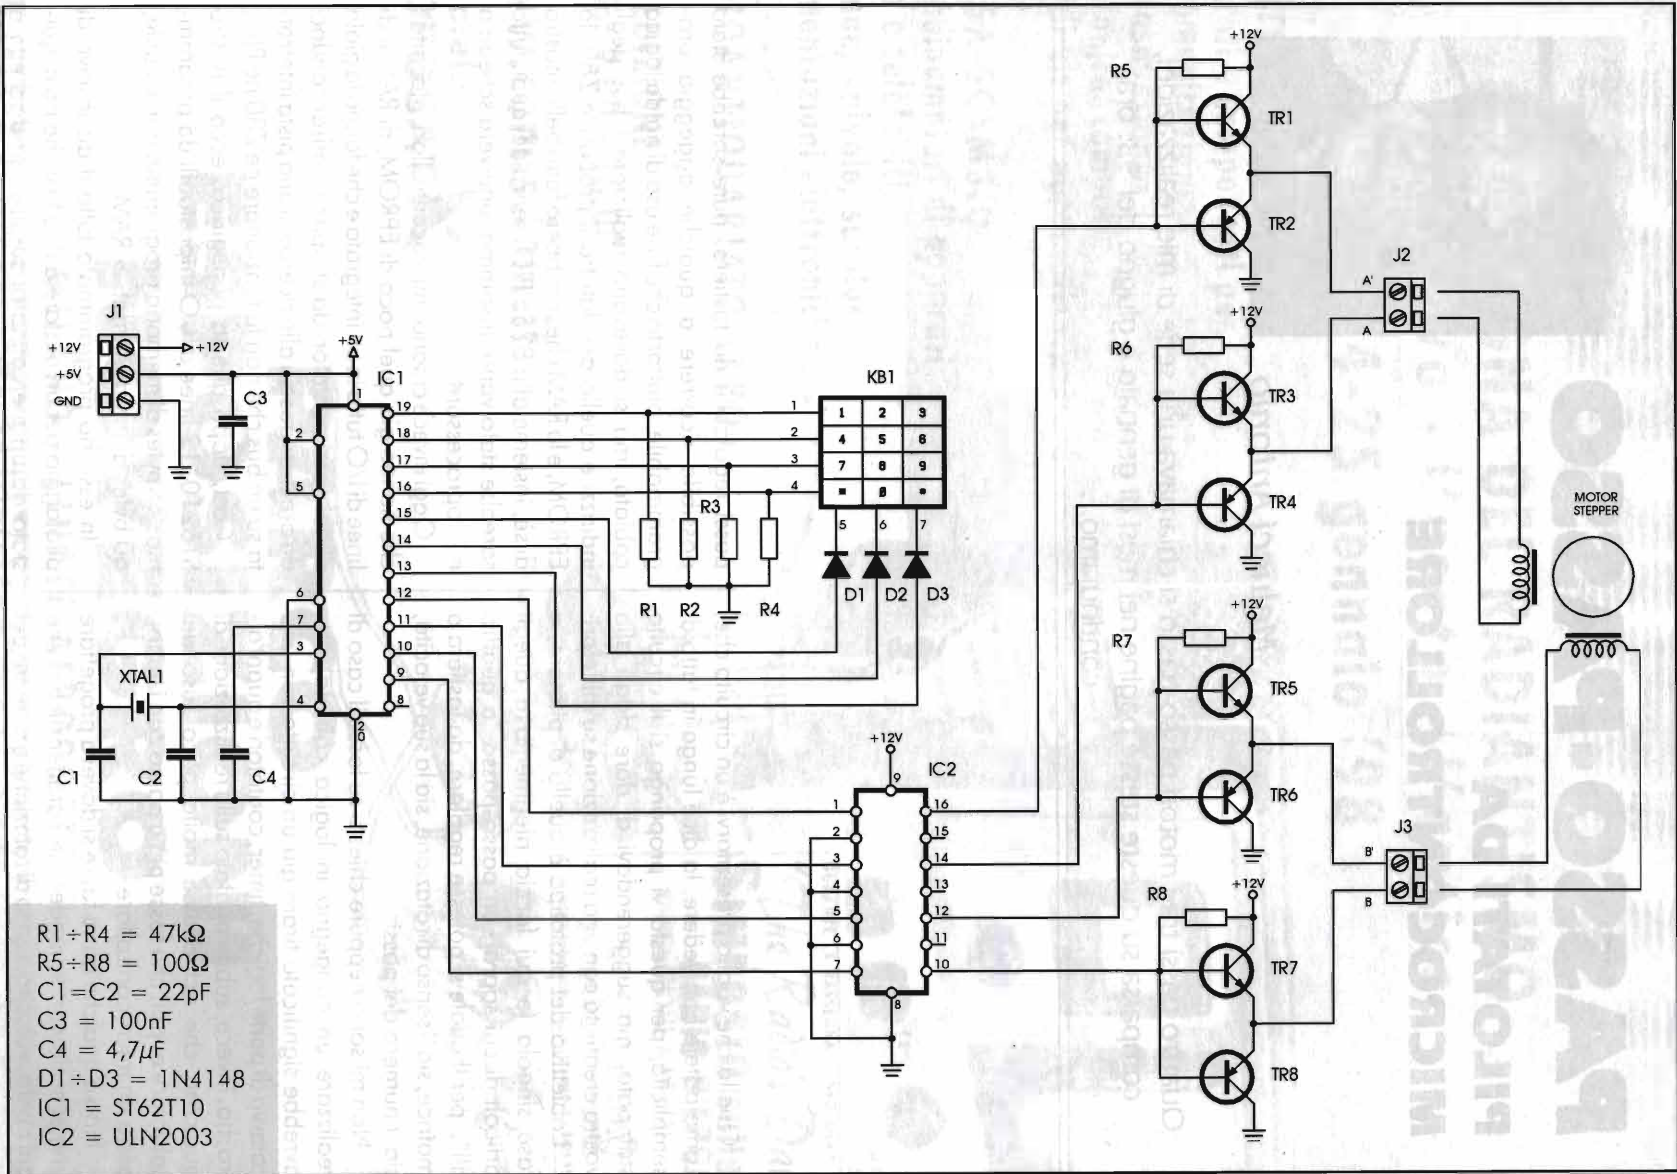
J1
+12V
+5V
GND
+12V
C3
+5V
IC1
1
2
5
6
7
3
4
19
18
17
16
15
14
13
12
11
10
9
8
20
XTAL1
C1
C2
C4
KB1
1
2
3
4
1 2 3
4 5 6
7 8 9
* 0 #
5
6
7
R3
R1
R2
R4
D1
D2
D3
+12V
IC2
9
1
2
3
4
5
6
7
8
16
15
14
13
12
11
10
+12V
R5
TR1
TR2
J2
A'
A
+12V
R6
TR3
TR4
MOTOR STEPPER
+12V
R7
TR5
TR6
J3
B'
B
+12V
R8
TR7
TR8

R1÷R4 = 47kΩ
R5÷R8 = 100Ω
C1=C2 = 22pF
C3 = 100nF
C4 = 4,7μF
D1÷D3 = 1N4148
IC1 = ST62T10
IC2 = ULN2003